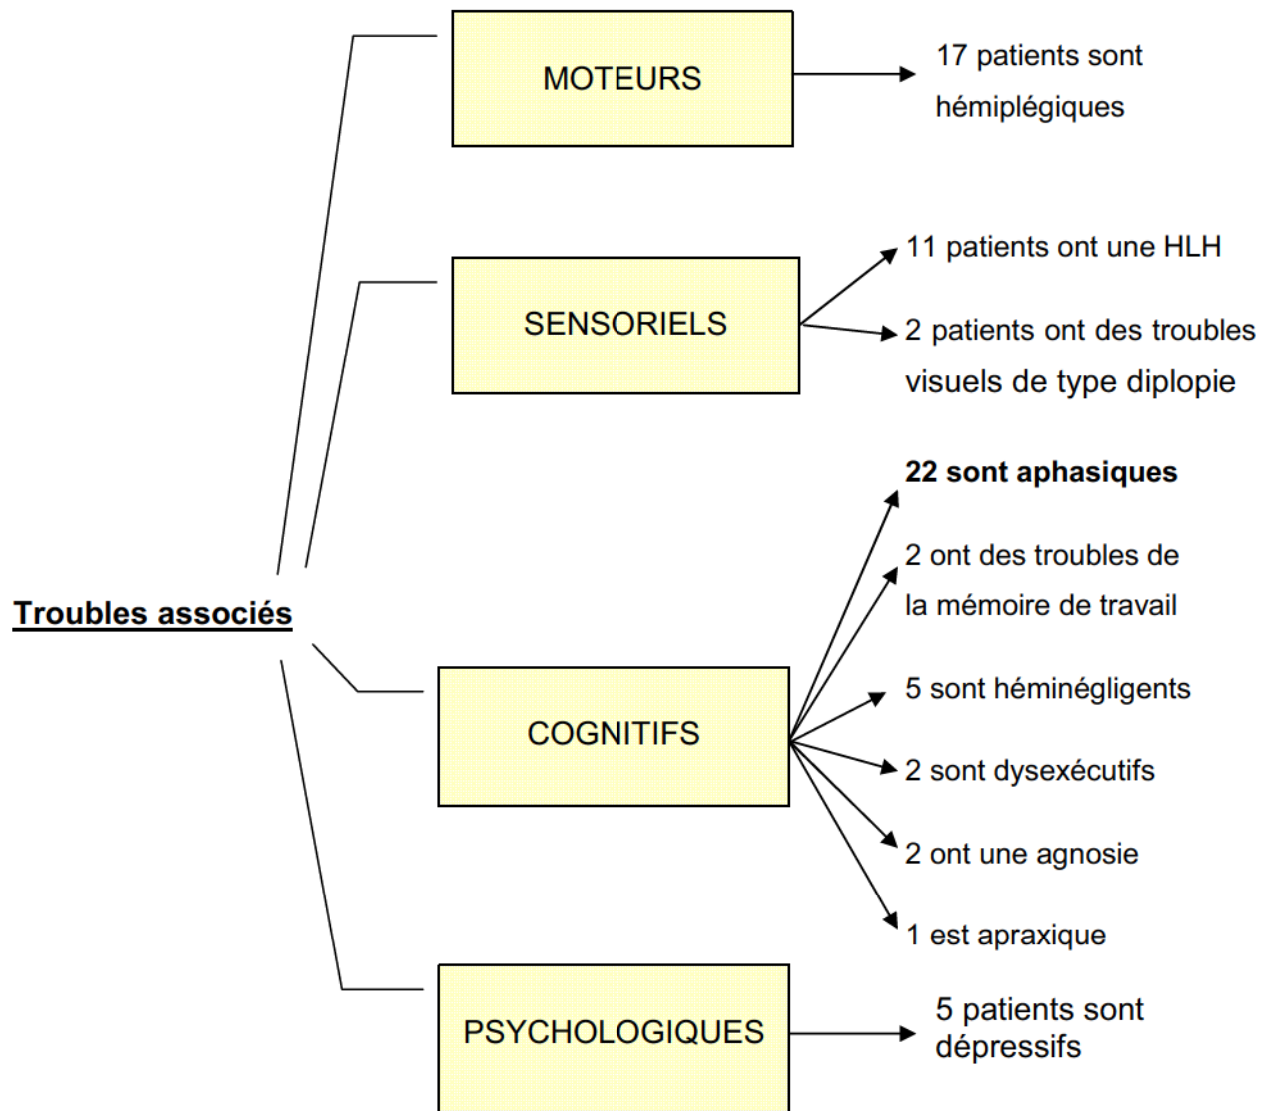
Troubles associés

MOTEURS

17 patients sont hémiplégiques

SENSORIELS

11 patients ont une HLH

2 patients ont des troubles visuels de type diplopie

COGNITIFS

22 sont aphasiques

2 ont des troubles de la mémoire de travail

5 sont héminégligents

2 sont dysexécutifs

2 ont une agnosie

1 est apraxique

PSYCHOLOGIQUES

5 patients sont dépressifs